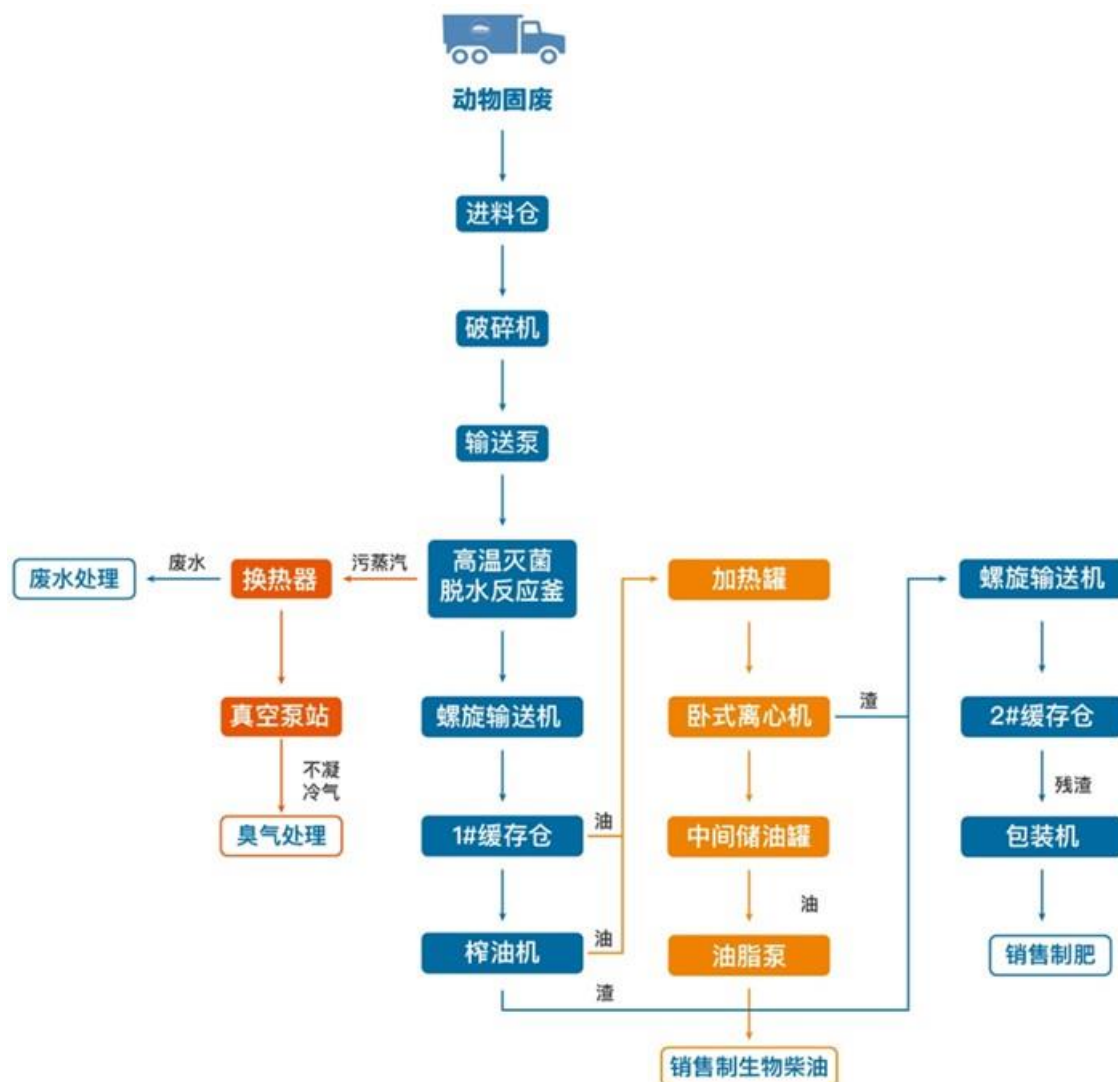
动物固废

进料仓

破碎机

输送泵

废水处理

废水

换热器

污蒸汽

高温灭菌
脱水反应釜

加热罐

螺旋输送机

真空泵站

螺旋输送机

卧式离心机

渣

2#缓存仓

不凝
冷气

残渣

臭气处理

1#缓存仓

油

中间储油罐

包装机

油

榨油机

油

油脂泵

销售制肥

渣

销售制生物柴油